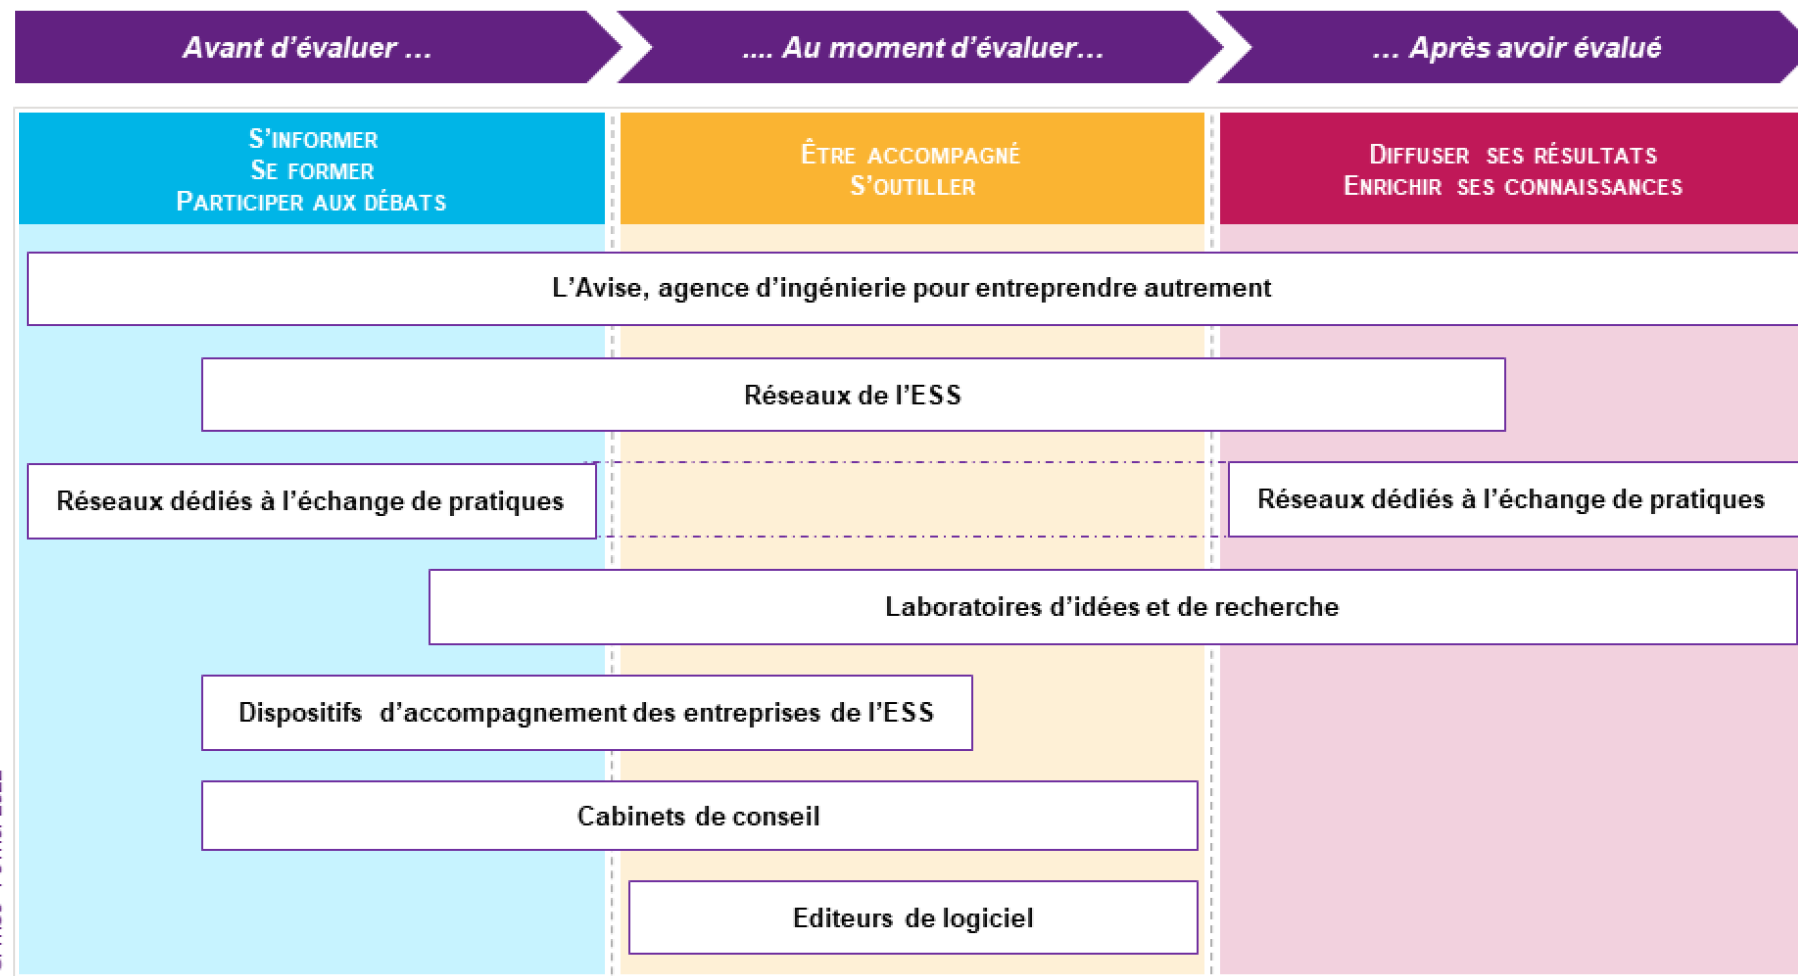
Avant d'évaluer ...

.... Au moment d'évaluer...

... Après avoir évalué

S'informer
Se former
Participer aux débats

Être accompagné
S'outiller

Diffuser ses résultats
Enrichir ses connaissances

L'Avise, agence d'ingénierie pour entreprendre autrement

Réseaux de l'ESS

Réseaux dédiés à l'échange de pratiques

Réseaux dédiés à l'échange de pratiques

Laboratoires d'idées et de recherche

Dispositifs d'accompagnement des entreprises de l'ESS

Cabinets de conseil

Editeurs de logiciel

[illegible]